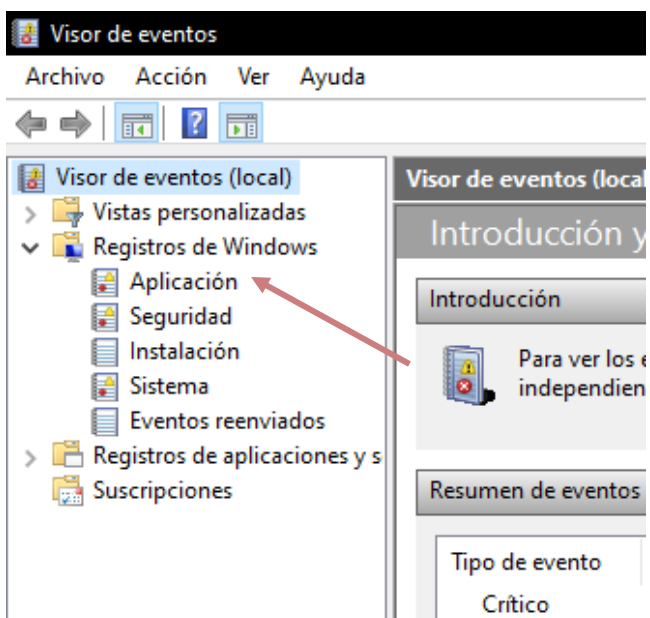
Visor de eventos

Archivo Acción Ver Ayuda

Visor de eventos (local)
Vistas personalizadas
Registros de Windows
Aplicación
Seguridad
Instalación
Sistema
Eventos reenviados
Registros de aplicaciones y s
Suscripciones

Visor de eventos (local

Introducción y

Introducción

Para ver los e
independien

Resumen de eventos

Tipo de evento
Crítico